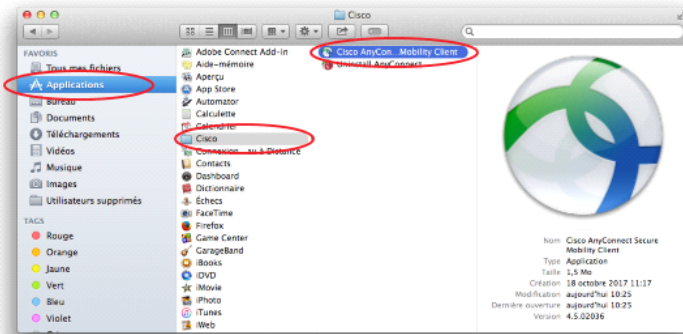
Cisco

FAVORIS
Tous mes fichiers
Applications
Bureau
Documents
Téléchargements
Vidéos
Musique
Images
Utilisateurs supprimés

TAGS
Rouge
Orange
Jaune
Vert
Bleu
Violet

Adobe Connect Add-in
Aide-mémoire
Aperçu
App Store
Automator
Calculette
Calendrier
Cisco
Connexion ...u à Distance
Contacts
Dashboard
Dictionnaire
Échecs
FaceTime
Firefox
Game Center
GarageBand
iBooks
iDVD
iMovie
iPhoto
iTunes
iWeb

Cisco AnyCon...Mobility Client
Uninstall AnyConnect

Nom Cisco AnyConnect Secure Mobility Client
Type Application
Taille 1,5 Mo
Création 18 octobre 2017 11:17
Modification aujourd'hui 10:25
Dernière ouverture aujourd'hui 10:25
Version 4.5.02036